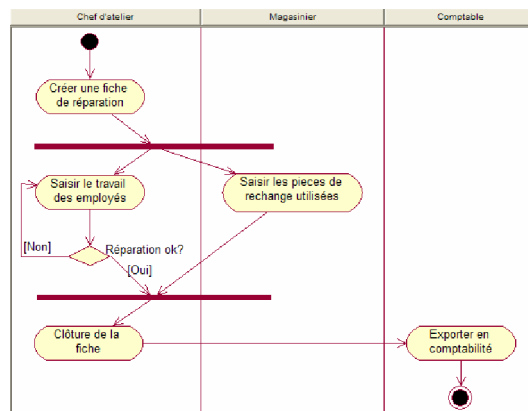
Chef d'atelier

Magasinier

Comptable

Créer une fiche de réparation

Saisir le travail des employés

Saisir les pieces de rechange utilisées

[Non]

Réparation ok?

[Oui]

Clôture de la fiche

Exporter en comptabilité